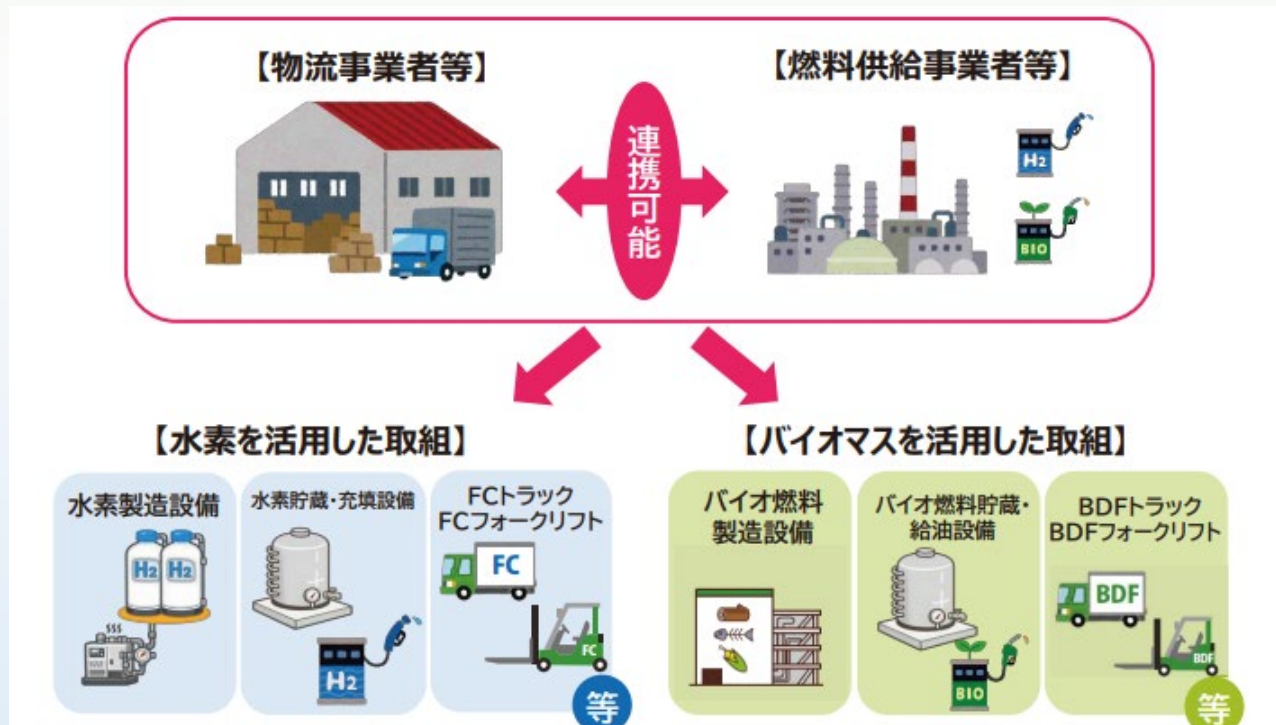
【物流事業者等】

【燃料供給事業者等】

連携可能

$H_2$

BIO

【水素を活用した取組】

水素製造設備

$H_2$ $H_2$

水素貯蔵・充填設備

$H_2$

FCトラック
FCフォークリフト

FC

FC

等

【バイオマスを活用した取組】

バイオ燃料
製造設備

バイオ燃料貯蔵・
給油設備

BIO

BDFトラック
BDFフォークリフト

BDF

BDF

等